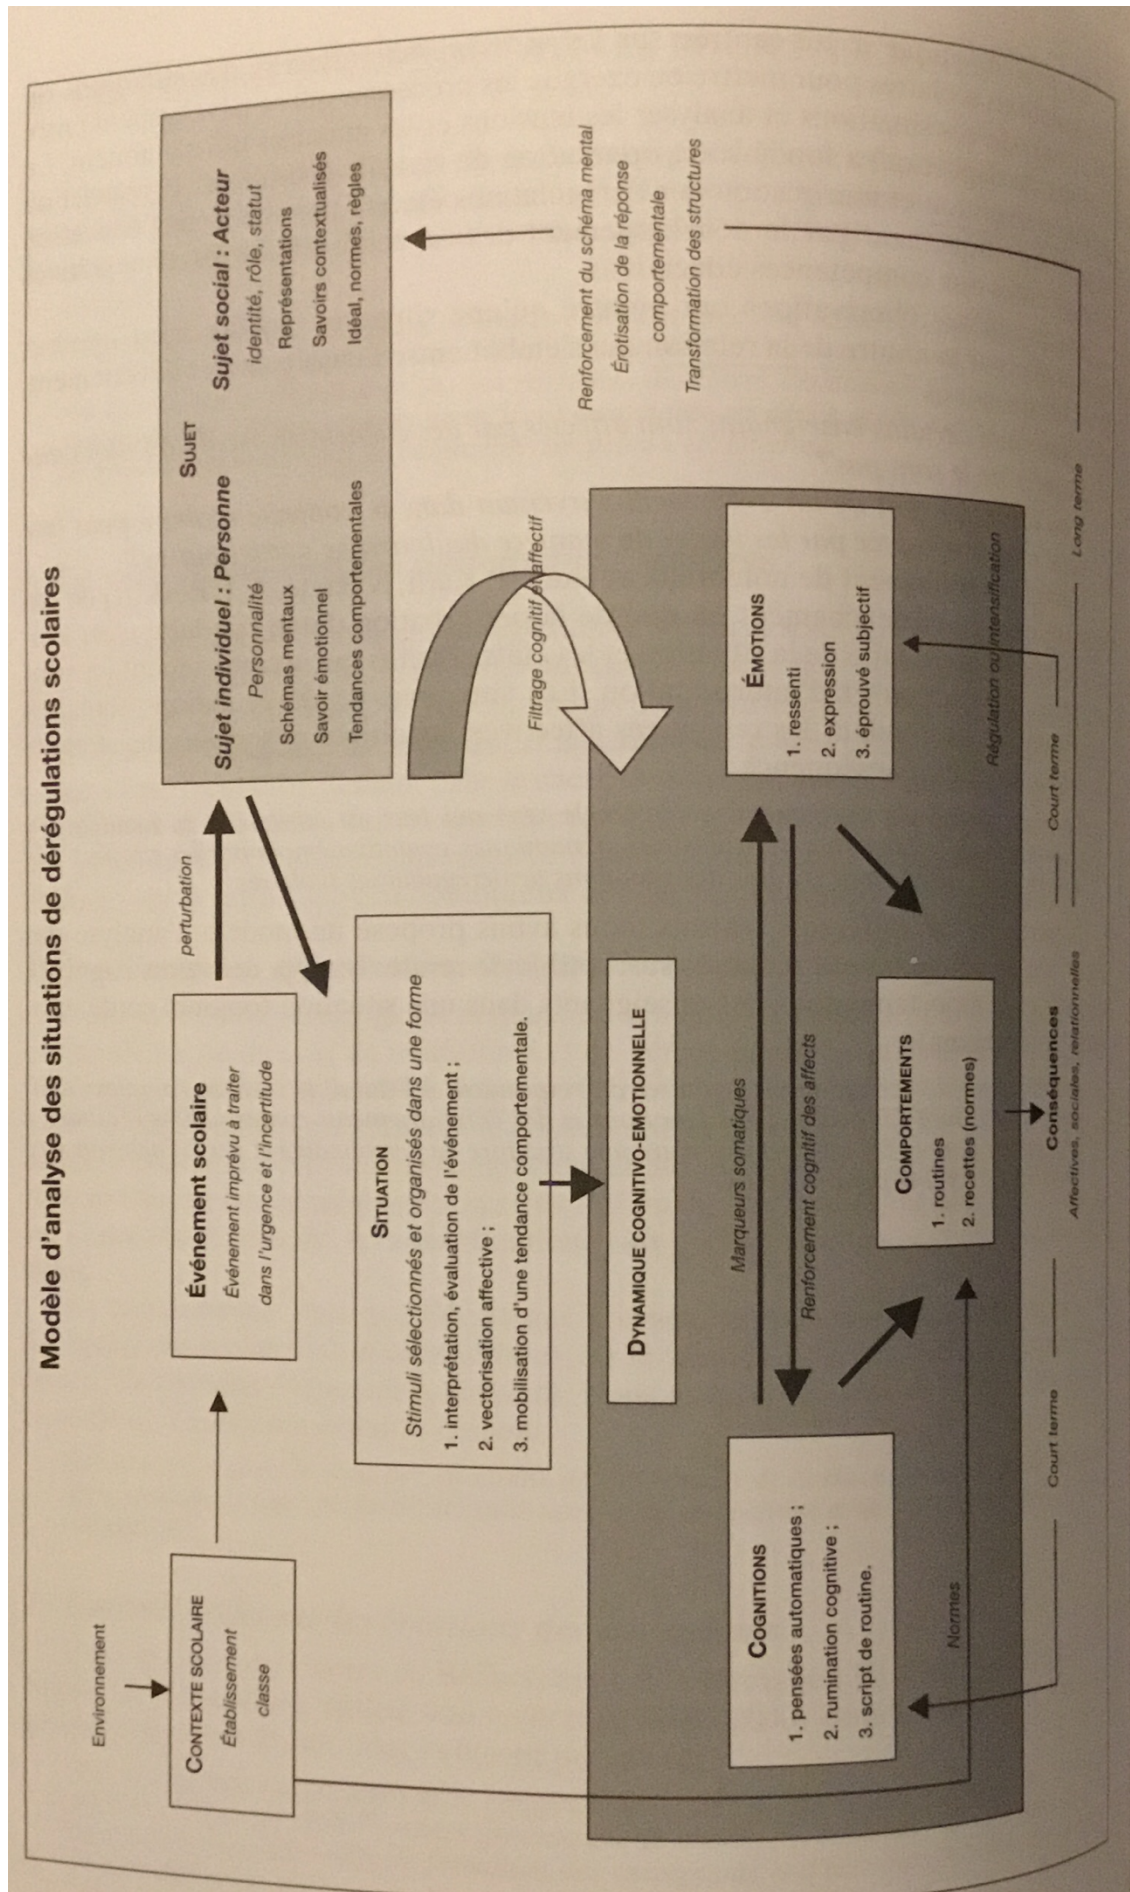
Modèle d'analyse des situations de dérégulations scolaires

Environnement

Contexte scolaire
Établissement
classe

Événement scolaire
Événement imprévu à traiter dans l'urgence et l'incertitude

perturbation

Sujet

Sujet individuel : Personne
Personnalité
Schémas mentaux
Savoir émotionnel
Tendances comportementales

Sujet social : Acteur
identité, rôle, statut
Représentations
Savoirs contextualisés
Idéal, normes, règles

Renforcement du schéma mental
Érotisation de la réponse comportementale
Transformation des structures

Situation
Stimuli sélectionnés et organisés dans une forme
1. interprétation, évaluation de l'événement ;
2. vectorisation affective ;
3. mobilisation d'une tendance comportementale.

Filtrage cognitif et affectif

Dynamique cognitivo-emotionnelle

Marqueurs somatiques

Renforcement cognitif des affects

Cognitions
1. pensées automatiques ;
2. rumination cognitive ;
3. script de routine.

Comportements
1. routines
2. recettes (normes)

Émotions
1. ressenti
2. expression
3. éprouvé subjectif

Normes

Régulation ou intensification

Court terme

Conséquences
Affectives, sociales, relationnelles

Court terme

Long terme